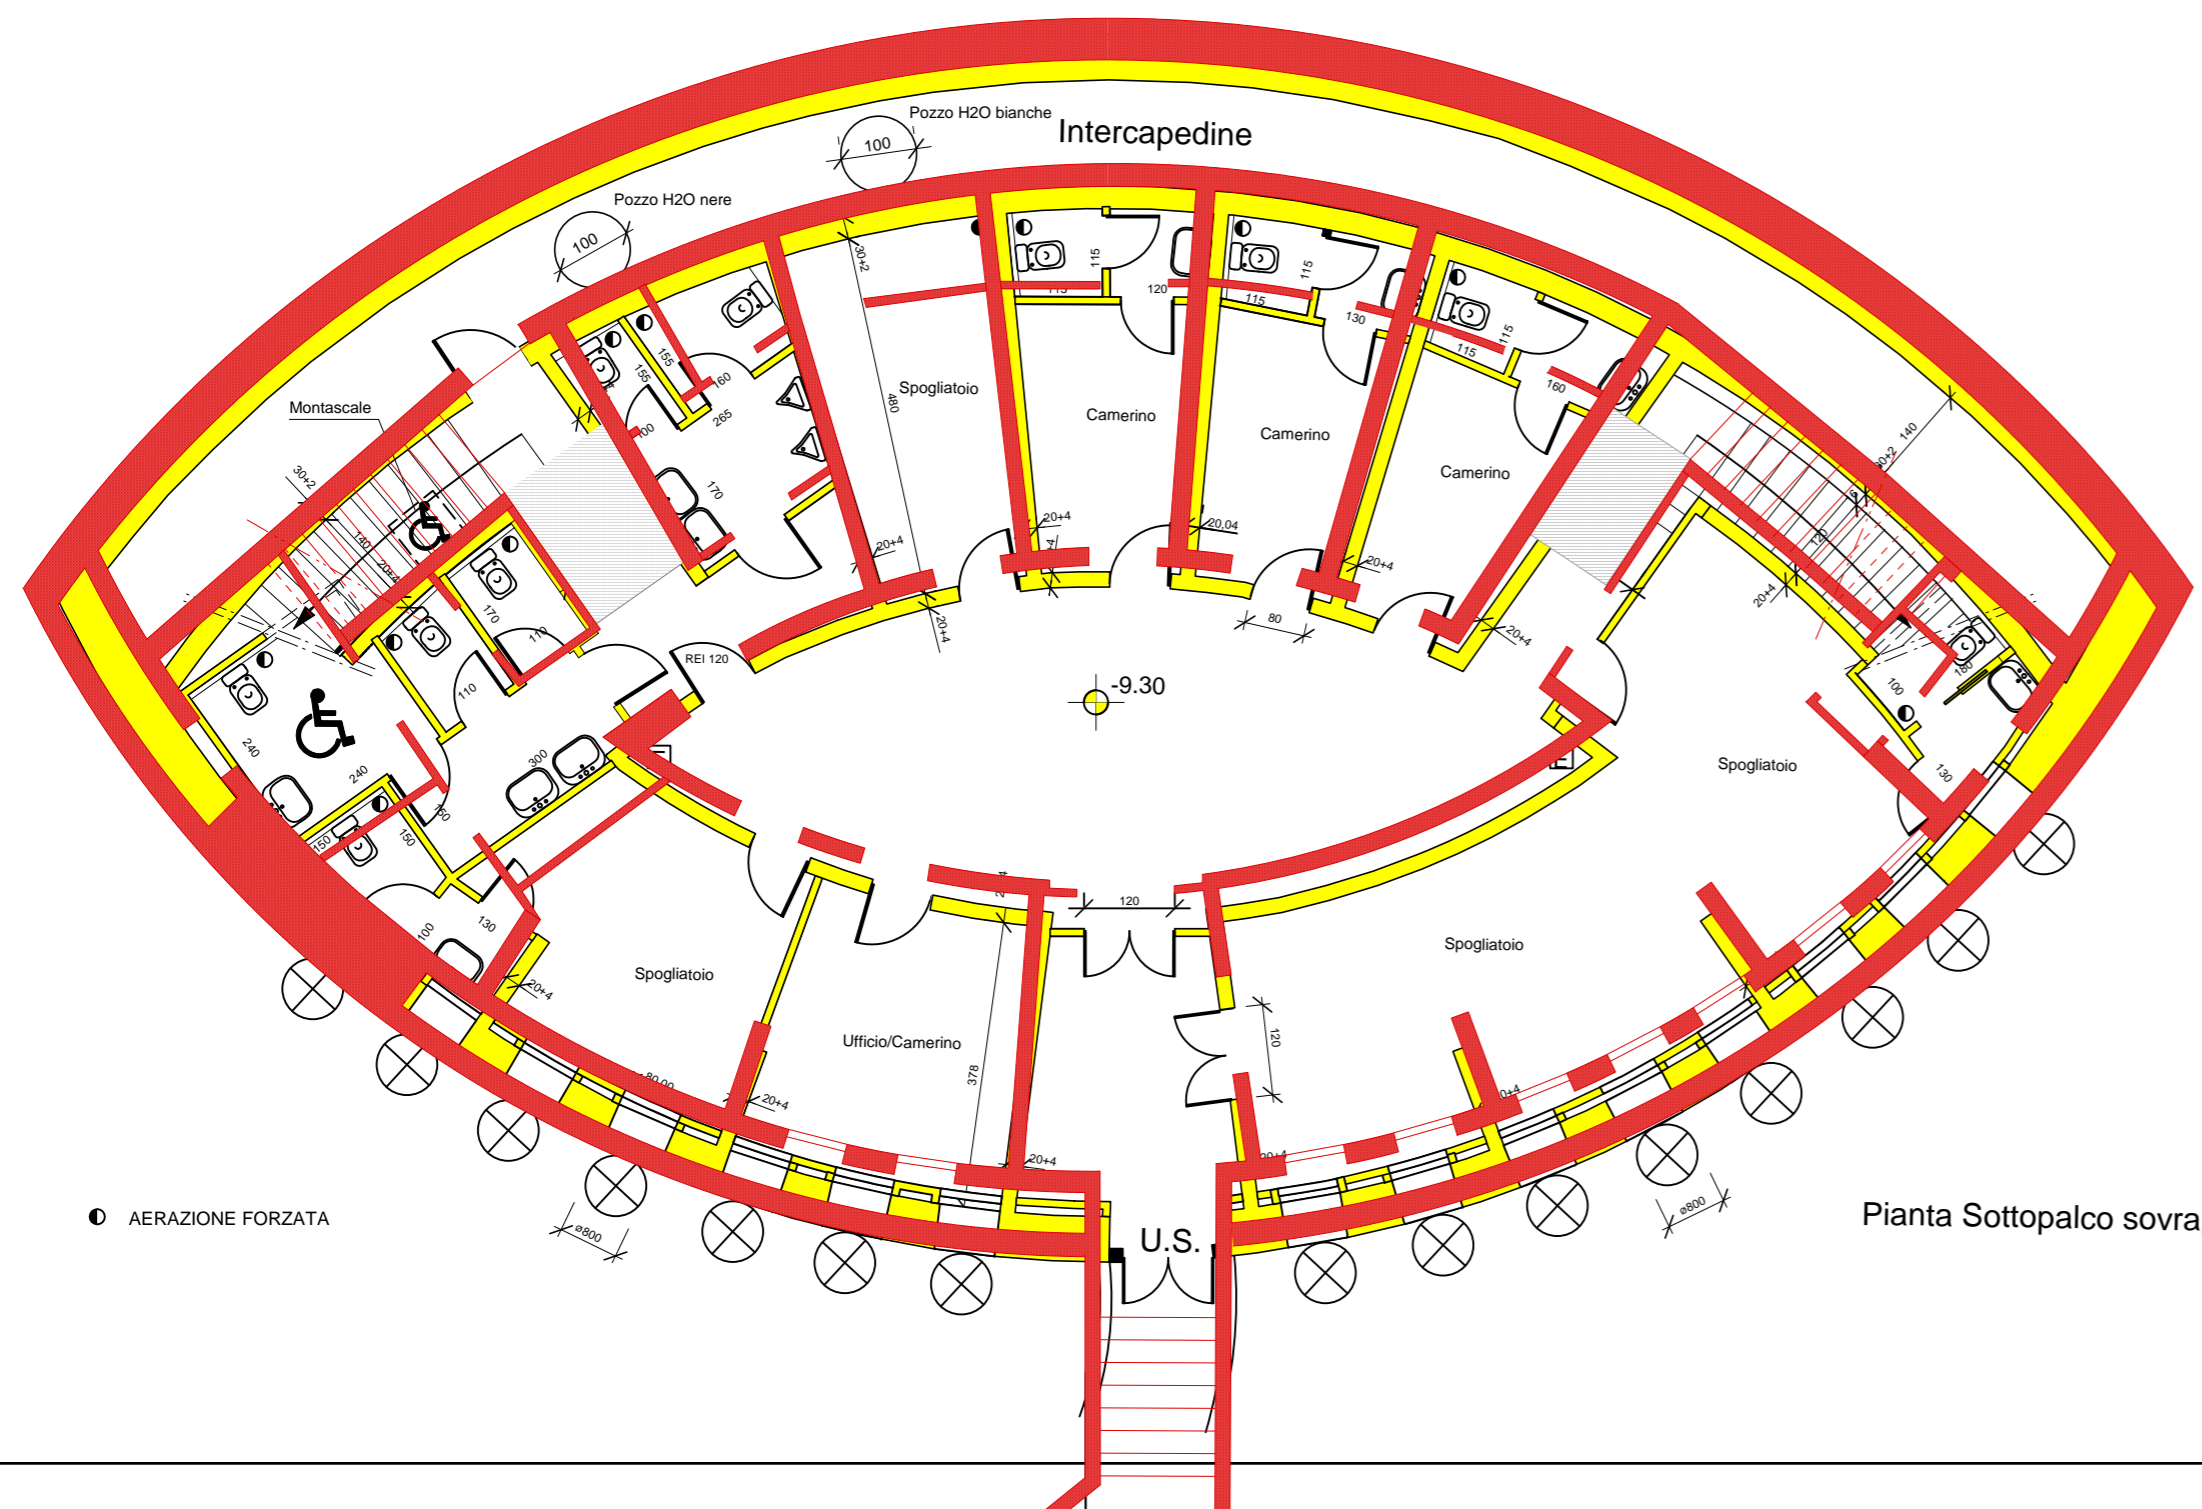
Pozzo H2O bianche
100
Intercapedine
Pozzo H2O nere
100
Montascale
30+2
140
20+4
Spogliatoio
480
30+2
Camerino
Camerino
Camerino
115
120
115
115
130
115
115
160
155
155
160
265
170
100
20+4
20+4
20,04
20+4
20+4
80
20+4
140
30+2
20+4
120
170
110
110
REI 120
-9.30
240
240
300
150
150
150
100
130
180
100
130
Spogliatoio
Spogliatoio
Spogliatoio
Ufficio/Camerino
378
120
120
20+4
20+4
20+4
20+4
20+4
80,00
ø800
ø800
AERAZIONE FORZATA
U.S.
Pianta Sottopalco sovra